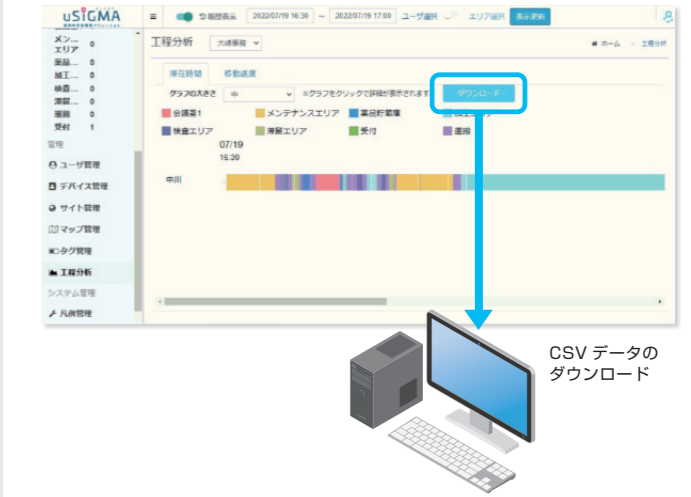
uSIGMA

≡ 履歴表示 2022/07/19 16:30 ~ 2022/07/19 17:00 ユーザ選択 エリア選択 表示更新

メン... 0
エリア 0
薬品... 0
加工... 0
検査... 0
滞留... 0
運搬 0
受付 1
管理
ユーザ管理
デバイス管理
サイト管理
マップ管理
タグ管理
工程分析
システム管理
凡例管理

工程分析 大連事務 ∨

ホーム > 工程分析

滞在時間 移動速度

グラフの大きさ 中 ※グラフをクリックで詳細が表示されます ダウンロード

会議室1
メンテナンスエリア
薬品貯蔵庫
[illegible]エリア
検査エリア
滞留エリア
受付
運搬

07/19
16:30

中川

CSV データの
ダウンロード